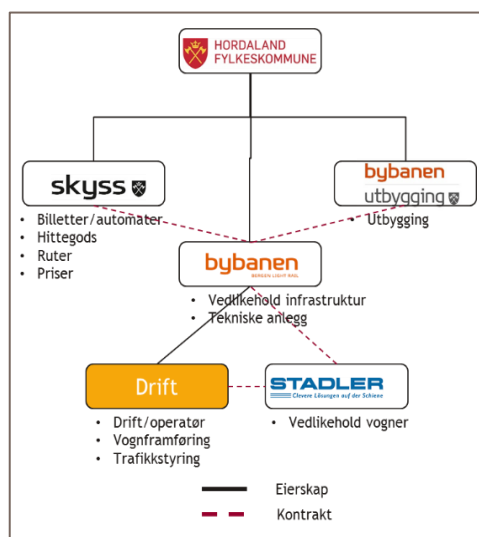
HORDALAND FYLKESKOMMUNE

skyss

• Billetter/automater
• Hittegods
• Ruter
• Priser

bybanen utbygging

• Utbygging

bybanen BERGEN LIGHT RAIL

• Vedlikehold infrastruktur
• Tekniske anlegg

Drift

• Drift/operatør
• Vognframføring
• Trafikkstyring

STADLER Clevere Lösungen auf der Schiene

• Vedlikehold vogner

Eierskap

Kontrakt